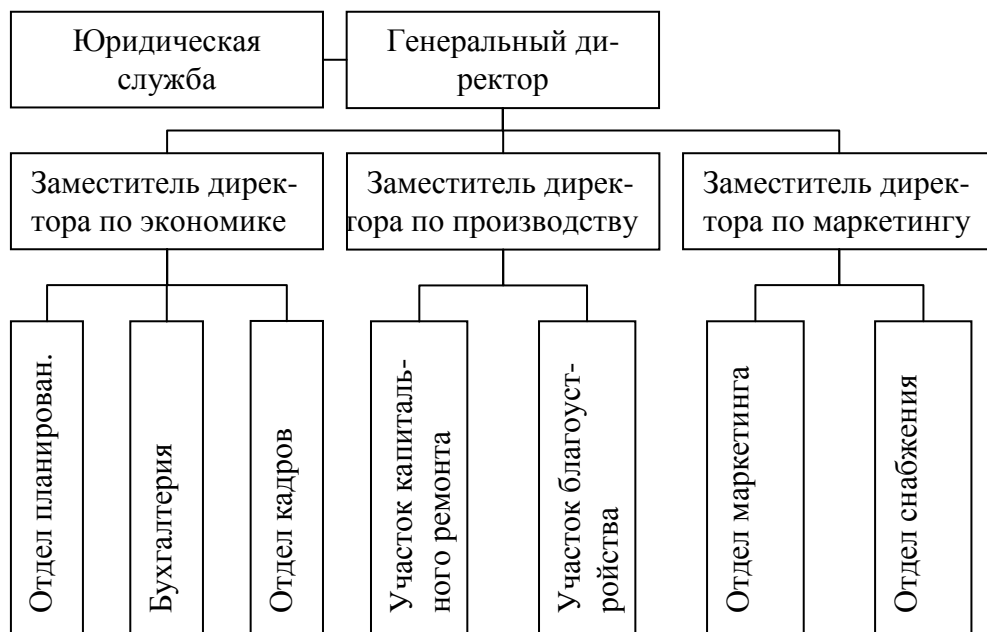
Юридическая служба

Генеральный директор

Заместитель директора по экономике

Заместитель директора по производству

Заместитель директора по маркетингу

Отдел планирован.

Бухгалтерия

Отдел кадров

Участок капитального ремонта

Участок благоустройства

Отдел маркетинга

Отдел снабжения